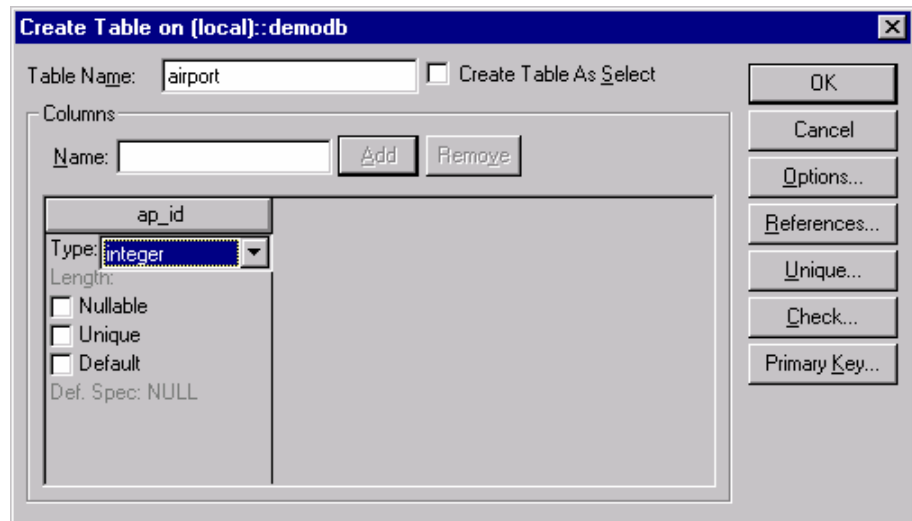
Create Table on (local)::demodb

Table Name: airport

Create Table As Select

OK

Cancel

Options...

References...

Unique...

Check...

Primary Key...

Columns

Name:

Add

Remove

ap_id

Type: integer

Length:

Nullable

Unique

Default

Def. Spec: NULL